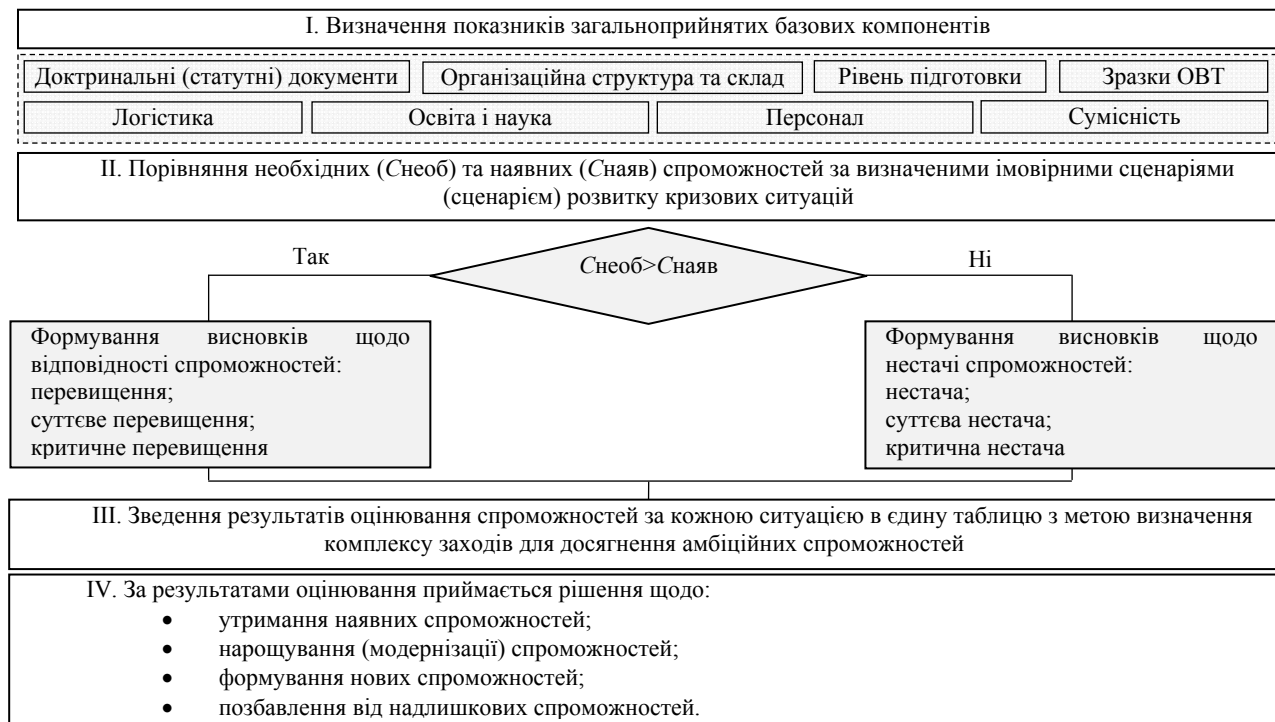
I. Визначення показників загальноприйнятих базових компонентів

Доктринальні (статутні) документи

Організаційна структура та склад

Рівень підготовки

Зразки ОВТ

Логістика

Освіта і наука

Персонал

Сумісність

II. Порівняння необхідних (*С*необ) та наявних (*С*наяв) спроможностей за визначеними імовірними сценаріями (сценарієм) розвитку кризових ситуацій

Так

*С*необ>*С*наяв

Ні

Формування висновків щодо відповідності спроможностей:
перевищення;
суттєве перевищення;
критичне перевищення

Формування висновків щодо нестачі спроможностей:
нестача;
суттєва нестача;
критична нестача

III. Зведення результатів оцінювання спроможностей за кожною ситуацією в єдину таблицю з метою визначення комплексу заходів для досягнення амбіційних спроможностей

IV. За результатами оцінювання приймається рішення щодо:
• утримання наявних спроможностей;
• нарощування (модернізації) спроможностей;
• формування нових спроможностей;
• позбавлення від надлишкових спроможностей.